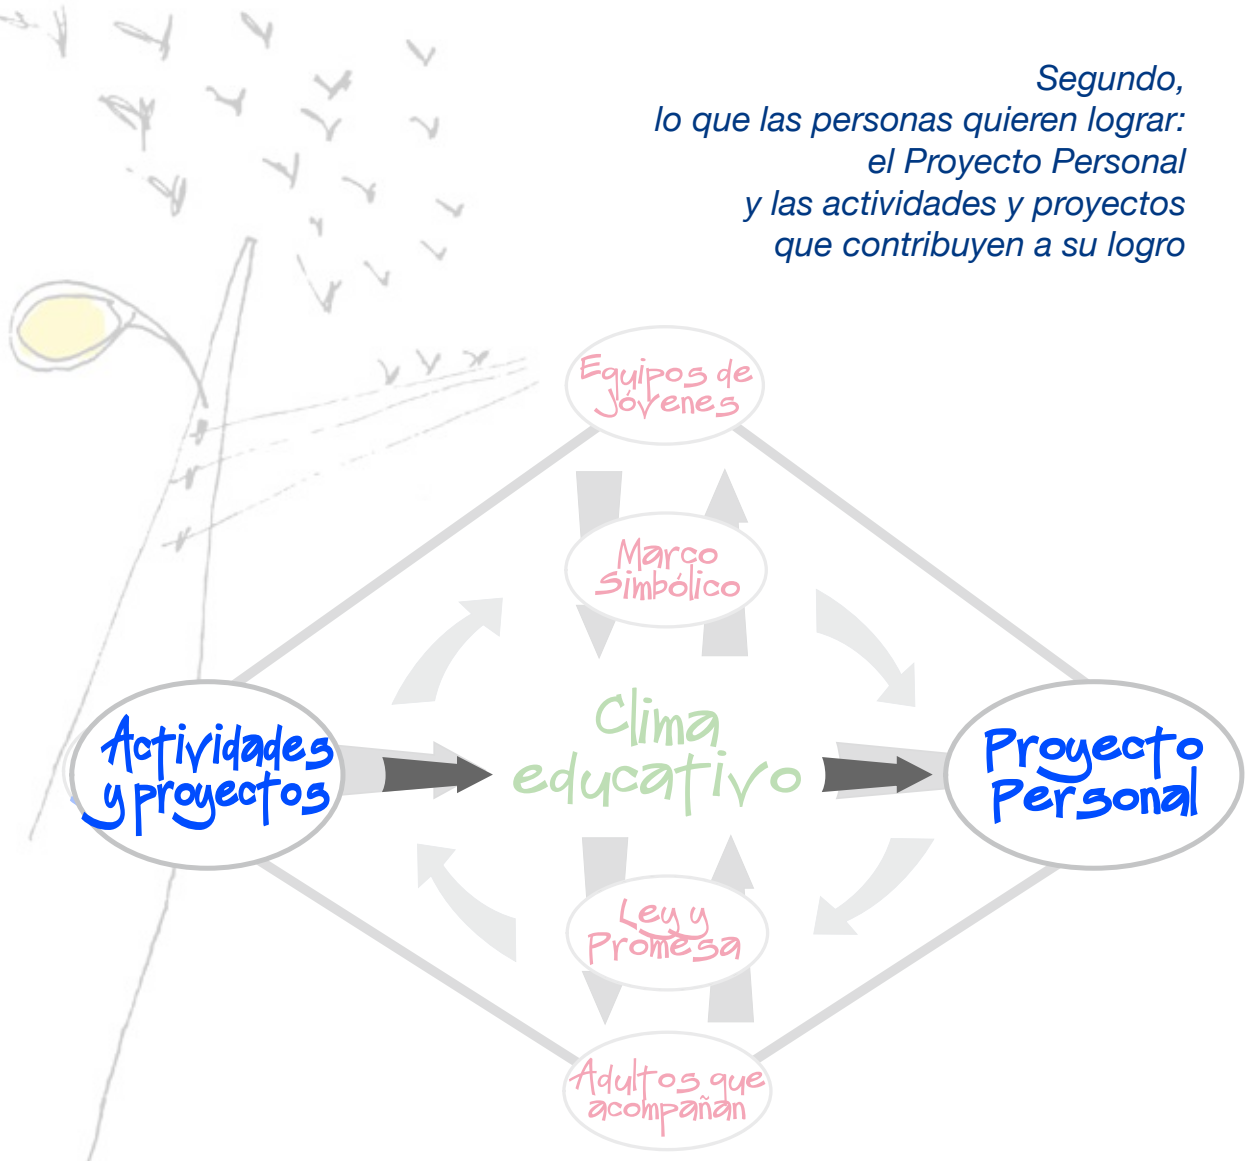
Segundo,
lo que las personas quieren lograr:
el Proyecto Personal
y las actividades y proyectos
que contribuyen a su logro

Equipos de Jóvenes

Marco Simbólico

Actividades y proyectos

Clima educativo

Proyecto Personal

Ley y Promesa

Adultos que acompañan